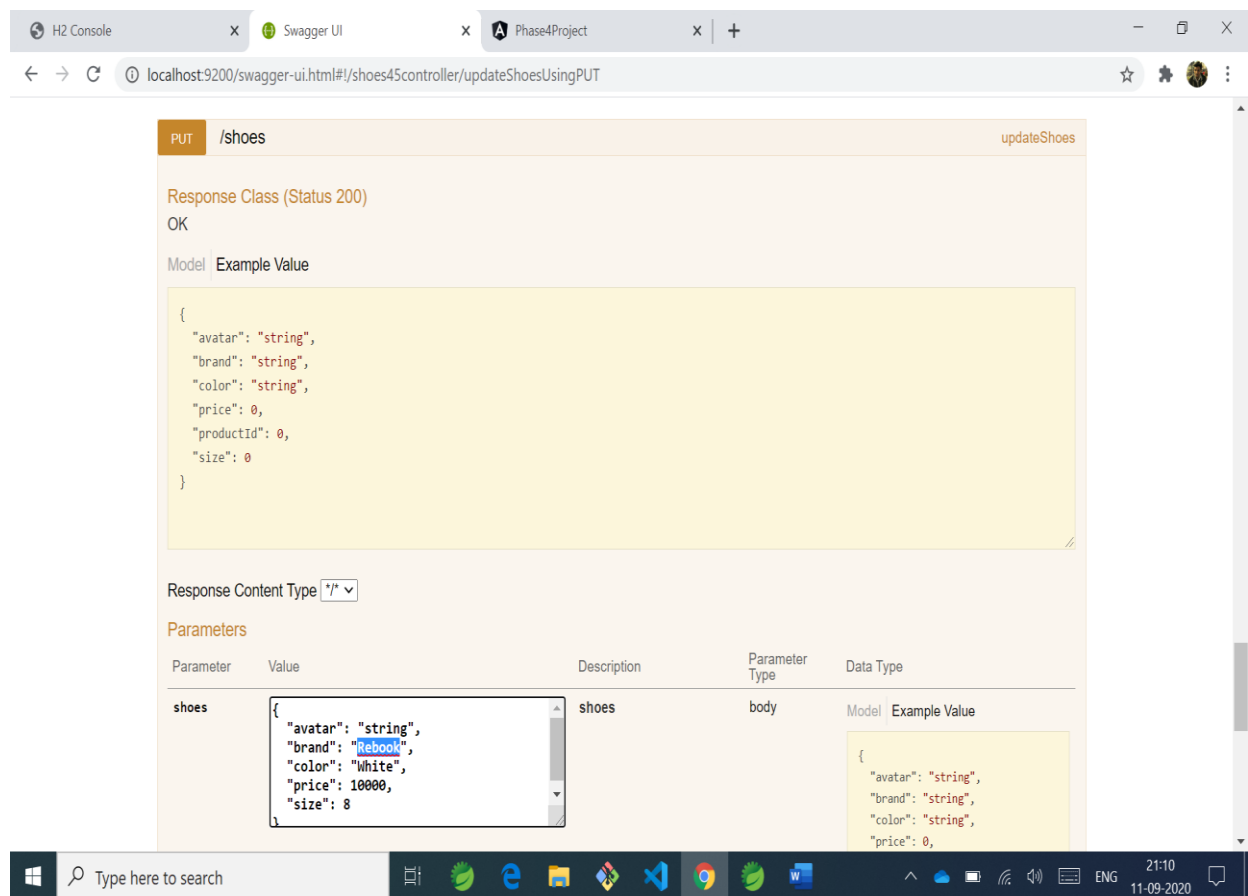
H2 Console X Swagger UI X Phase4Project X +

localhost:9200/swagger-ui.html#!/shoes45controller/updateShoesUsingPUT

PUT /shoes updateShoes

Response Class (Status 200)
OK

Model Example Value

{
  "avatar": "string",
  "brand": "string",
  "color": "string",
  "price": 0,
  "productId": 0,
  "size": 0
}

Response Content Type */*

Parameters

| Parameter | Value | Description | Parameter Type | Data Type |
|---|---|---|---|---|
| shoes | { "avatar": "string", "brand": "Rebook", "color": "White", "price": 10000, "size": 8 } | shoes | body | Model Example Value { "avatar": "string", "brand": "string", "color": "string", "price": 0, |

Type here to search

ENG 21:10 11-09-2020